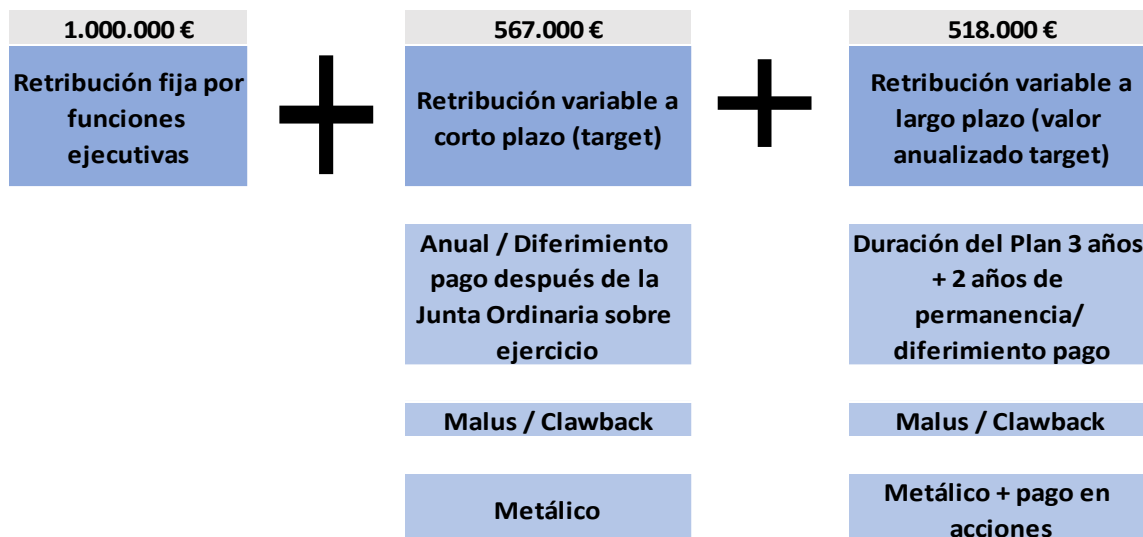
1.000.000 €

Retribución fija por funciones ejecutivas

+

567.000 €

Retribución variable a corto plazo (target)

+

518.000 €

Retribución variable a largo plazo (valor anualizado target)

Anual / Diferimiento pago después de la Junta Ordinaria sobre ejercicio

Malus / Clawback

Metálico

Duración del Plan 3 años + 2 años de permanencia/ diferimiento pago

Malus / Clawback

Metálico + pago en acciones